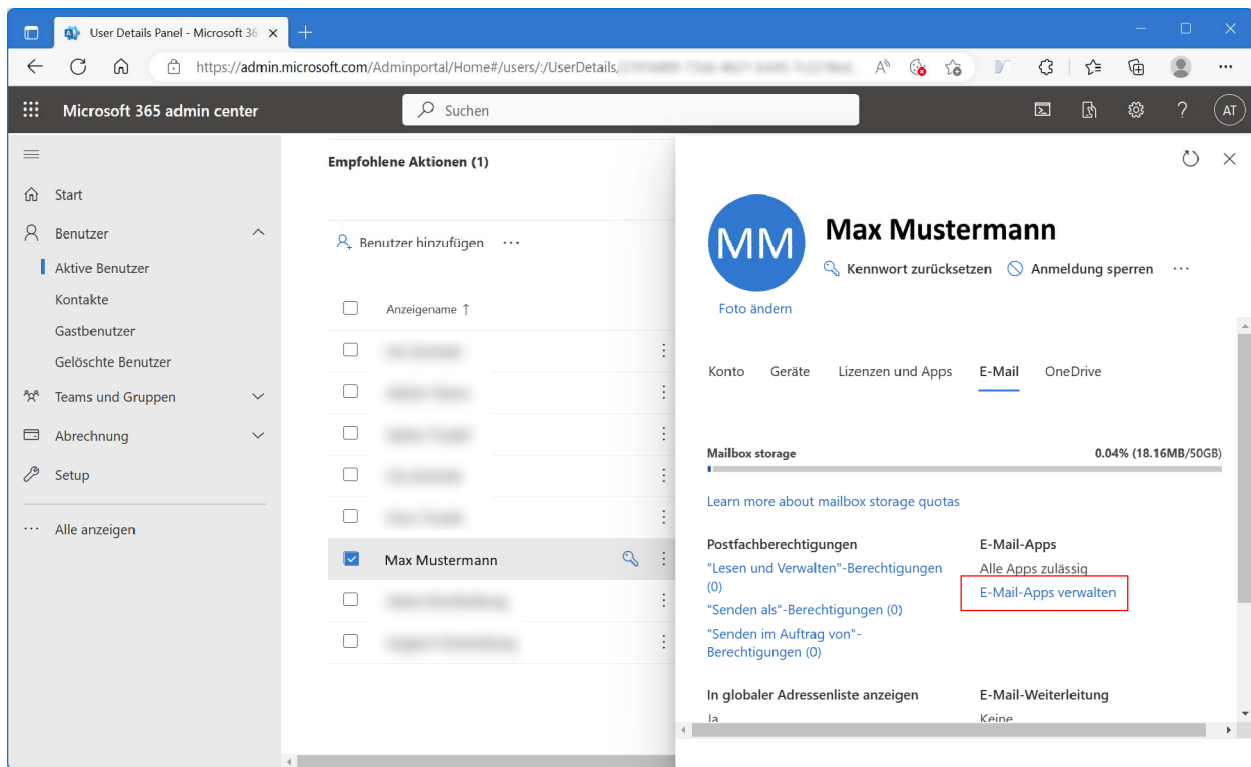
User Details Panel - Microsoft 36 ×

https://admin.microsoft.com/Adminportal/Home#/users/:/UserDetails/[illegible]

Microsoft 365 admin center

Suchen

AT

Start

Benutzer

Aktive Benutzer

Kontakte

Gastbenutzer

Gelöschte Benutzer

Teams und Gruppen

Abrechnung

Setup

Alle anzeigen

Empfohlene Aktionen (1)

Benutzer hinzufügen

Anzeigename ↑

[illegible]

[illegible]

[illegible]

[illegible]

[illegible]

Max Mustermann

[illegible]

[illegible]

MM

Foto ändern

Max Mustermann

Kennwort zurücksetzen

Anmeldung sperren

Konto

Geräte

Lizenzen und Apps

E-Mail

OneDrive

Mailbox storage

0.04% (18.16MB/50GB)

Learn more about mailbox storage quotas

Postfachberechtigungen

"Lesen und Verwalten"-Berechtigungen (0)

"Senden als"-Berechtigungen (0)

"Senden im Auftrag von"-Berechtigungen (0)

E-Mail-Apps

Alle Apps zulässig

E-Mail-Apps verwalten

In globaler Adressenliste anzeigen

Ja

E-Mail-Weiterleitung

Keine